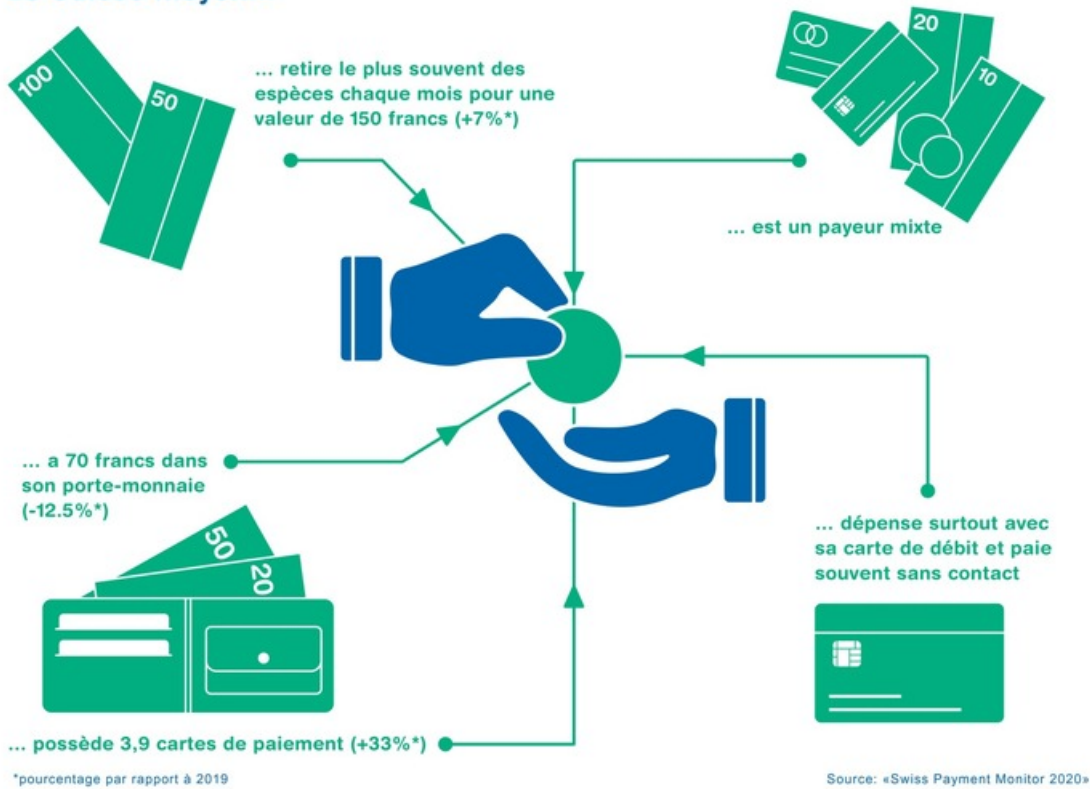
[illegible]

100

50

... retire le plus souvent des espèces chaque mois pour une valeur de 150 francs (+7%*)

20

10

... est un payeur mixte

... a 70 francs dans son porte-monnaie (-12.5%*)

50

20

... dépense surtout avec sa carte de débit et paie souvent sans contact

... possède 3,9 cartes de paiement (+33%*)

*pourcentage par rapport à 2019

Source: «Swiss Payment Monitor 2020»